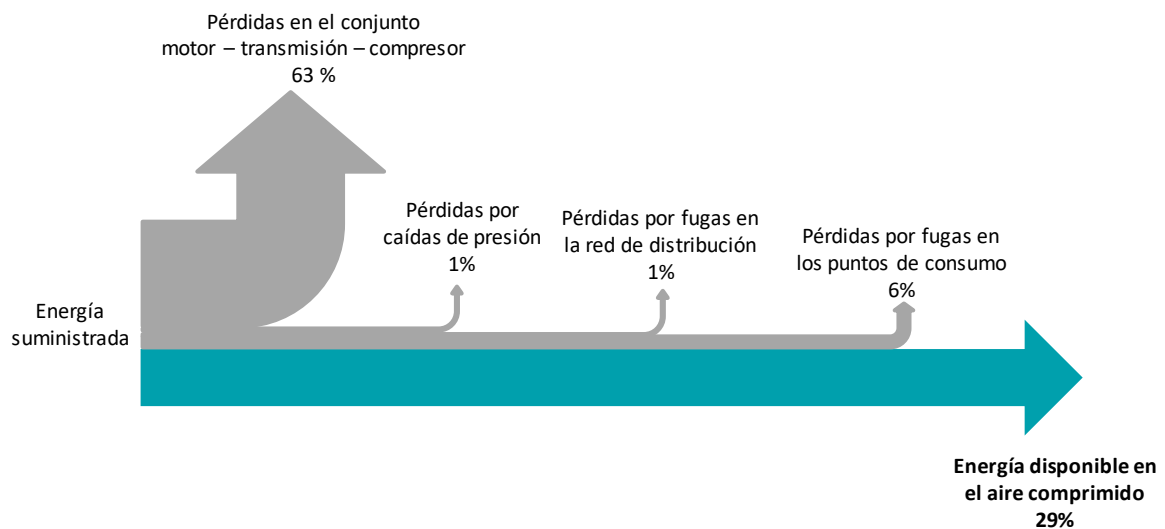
Pérdidas en el conjunto motor – transmisión – compresor 63 %

Pérdidas por caídas de presión 1%

Pérdidas por fugas en la red de distribución 1%

Pérdidas por fugas en los puntos de consumo 6%

Energía suministrada

**Energía disponible en el aire comprimido 29%**